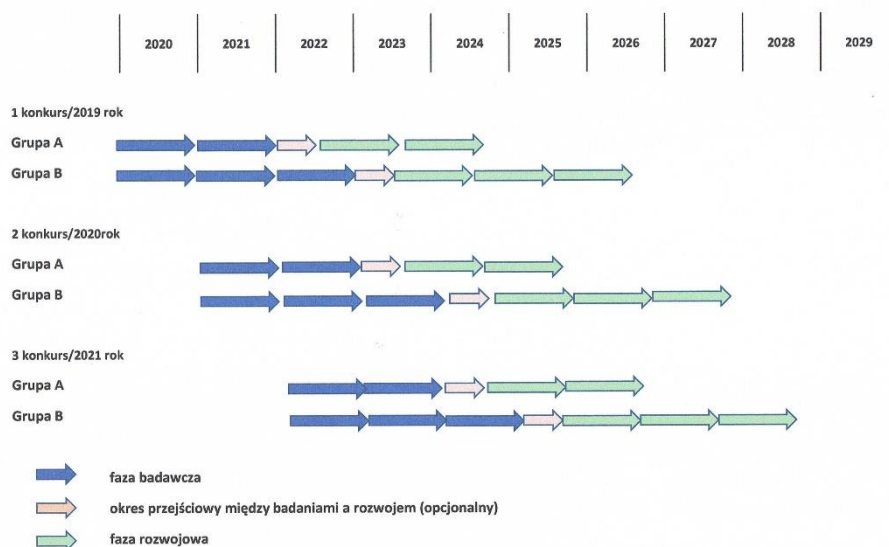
| 2020 | 2021 | 2022 | 2023 | 2024 | 2025 | 2026 | 2027 | 2028 | 2029 |
|---|---|---|---|---|---|---|---|---|---|

1 konkurs/2019 rok

Grupa A

Grupa B

2 konkurs/2020rok

Grupa A

Grupa B

3 konkurs/2021 rok

Grupa A

Grupa B

faza badawcza

okres przejściowy między badaniami a rozwojem (opcjonalny)

faza rozwojowa